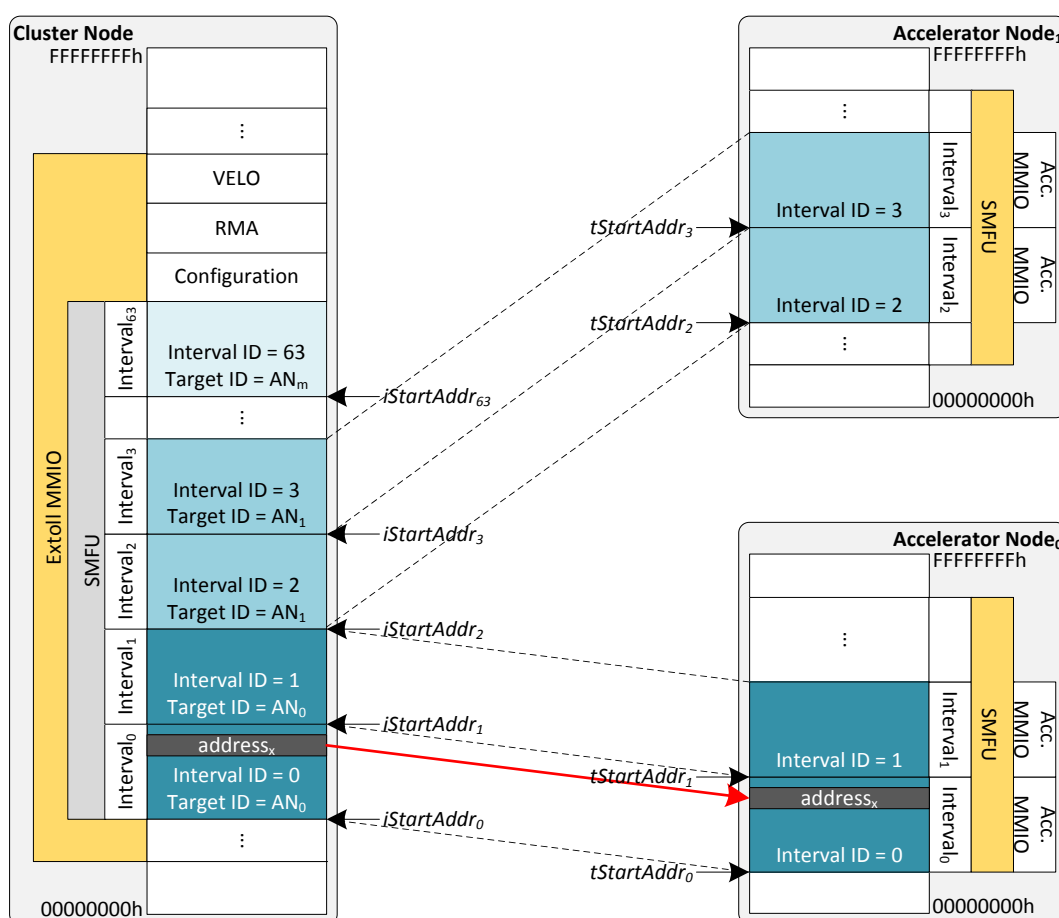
Cluster Node
FFFFFFFFh
⋮
VELO
RMA
Configuration
Extoll MMIO
SMFU
Interval$_{63}$
Interval ID = 63
Target ID = AN$_m$
⋮
Interval$_3$
Interval ID = 3
Target ID = AN$_1$
Interval$_2$
Interval ID = 2
Target ID = AN$_1$
Interval$_1$
Interval ID = 1
Target ID = AN$_0$
Interval$_0$
address$_x$
Interval ID = 0
Target ID = AN$_0$
⋮
00000000h

iStartAddr$_{63}$
iStartAddr$_3$
iStartAddr$_2$
iStartAddr$_1$
iStartAddr$_0$
tStartAddr$_3$
tStartAddr$_2$
tStartAddr$_1$
tStartAddr$_0$

Accelerator Node$_1$
FFFFFFFFh
⋮
Interval ID = 3
Interval$_3$
Interval ID = 2
Interval$_2$
⋮
SMFU
Acc. MMIO
Acc. MMIO
00000000h

Accelerator Node$_0$
FFFFFFFFh
⋮
Interval ID = 1
Interval$_1$
address$_x$
Interval ID = 0
Interval$_0$
SMFU
Acc. MMIO
Acc. MMIO
00000000h